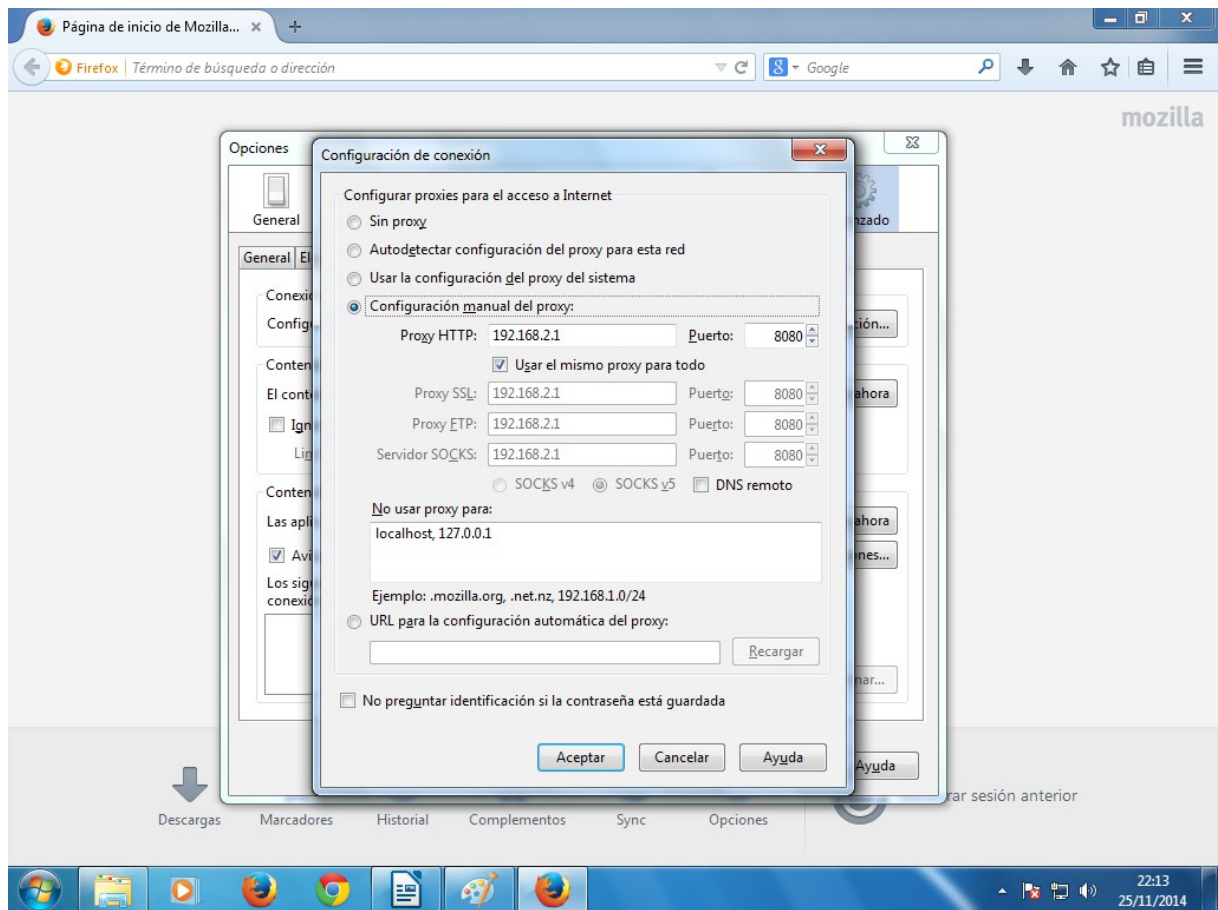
Página de inicio de Mozilla... ×

Firefox | Término de búsqueda o dirección

Google

mozilla

Opciones

General

nzado

General | El

Conexi

Config

ción...

Conten

El cont

ahora

Ign

Lin

Conten

Las apli

ahora

Avi

nes...

Los sig
conexió

nar...

Ayuda

Configuración de conexión

Configurar proxies para el acceso a Internet

Sin proxy

Autodetectar configuración del proxy para esta red

Usar la configuración del proxy del sistema

Configuración manual del proxy:

Proxy HTTP: 192.168.2.1 Puerto: 8080

Usar el mismo proxy para todo

Proxy SSL: 192.168.2.1 Puerto: 8080

Proxy FTP: 192.168.2.1 Puerto: 8080

Servidor SOCKS: 192.168.2.1 Puerto: 8080

SOCKS v4 SOCKS v5 DNS remoto

No usar proxy para:

localhost, 127.0.0.1

Ejemplo: .mozilla.org, .net.nz, 192.168.1.0/24

URL para la configuración automática del proxy:

Recargar

No preguntar identificación si la contraseña está guardada

Aceptar Cancelar Ayuda

rar sesión anterior

Descargas Marcadores Historial Complementos Sync Opciones

22:13
25/11/2014